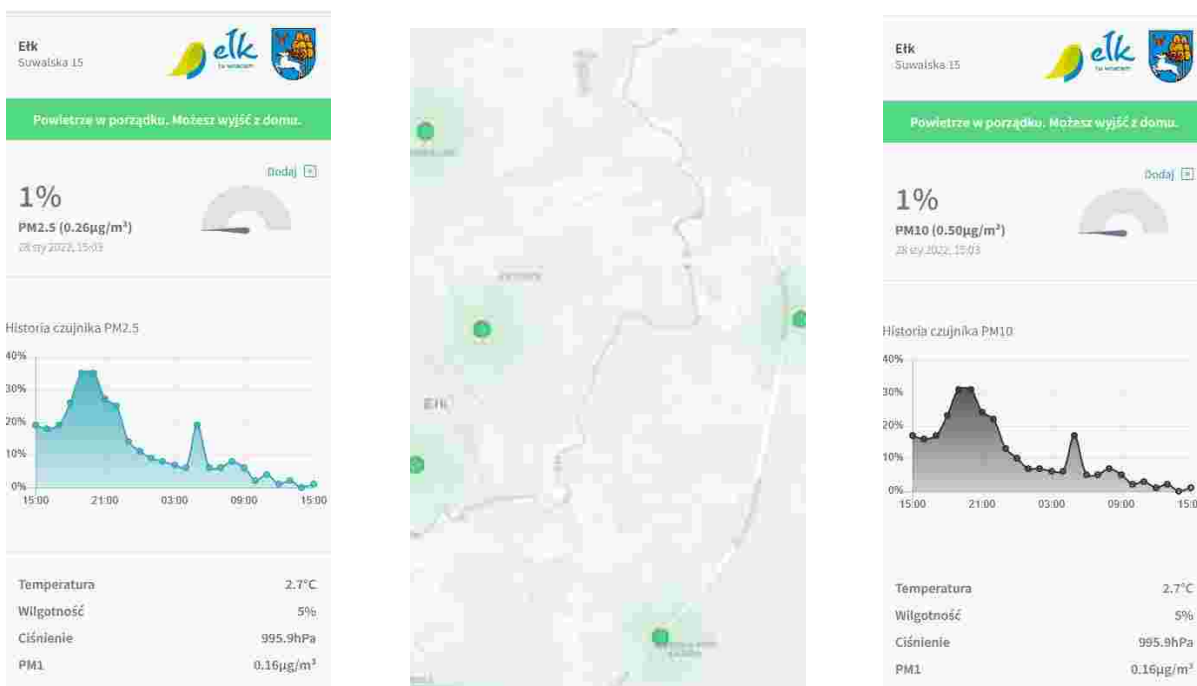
Ełk
Suwalska 15

ełk

Powietrze w porządku. Możesz wyjść z domu.

Dodaj

1%
PM2.5 (0.26µg/m³)
28 sty 2022, 15:03

Historia czujnika PM2.5

40%
30%
20%
10%
0%
15:00 21:00 03:00 09:00 15:00

| Temperatura | 2.7°C |
|---|---|
| Wilgotność | 5% |
| Ciśnienie | 995.9hPa |
| PM1 | 0.16µg/m³ |

Ełk

Ełk
Suwalska 15

ełk

Powietrze w porządku. Możesz wyjść z domu.

Dodaj

1%
PM10 (0.50µg/m³)
28 sty 2022, 15:03

Historia czujnika PM10

40%
30%
20%
10%
0%
15:00 21:00 03:00 09:00 15:0

| Temperatura | 2.7°C |
|---|---|
| Wilgotność | 5% |
| Ciśnienie | 995.9hPa |
| PM1 | 0.16µg/m³ |